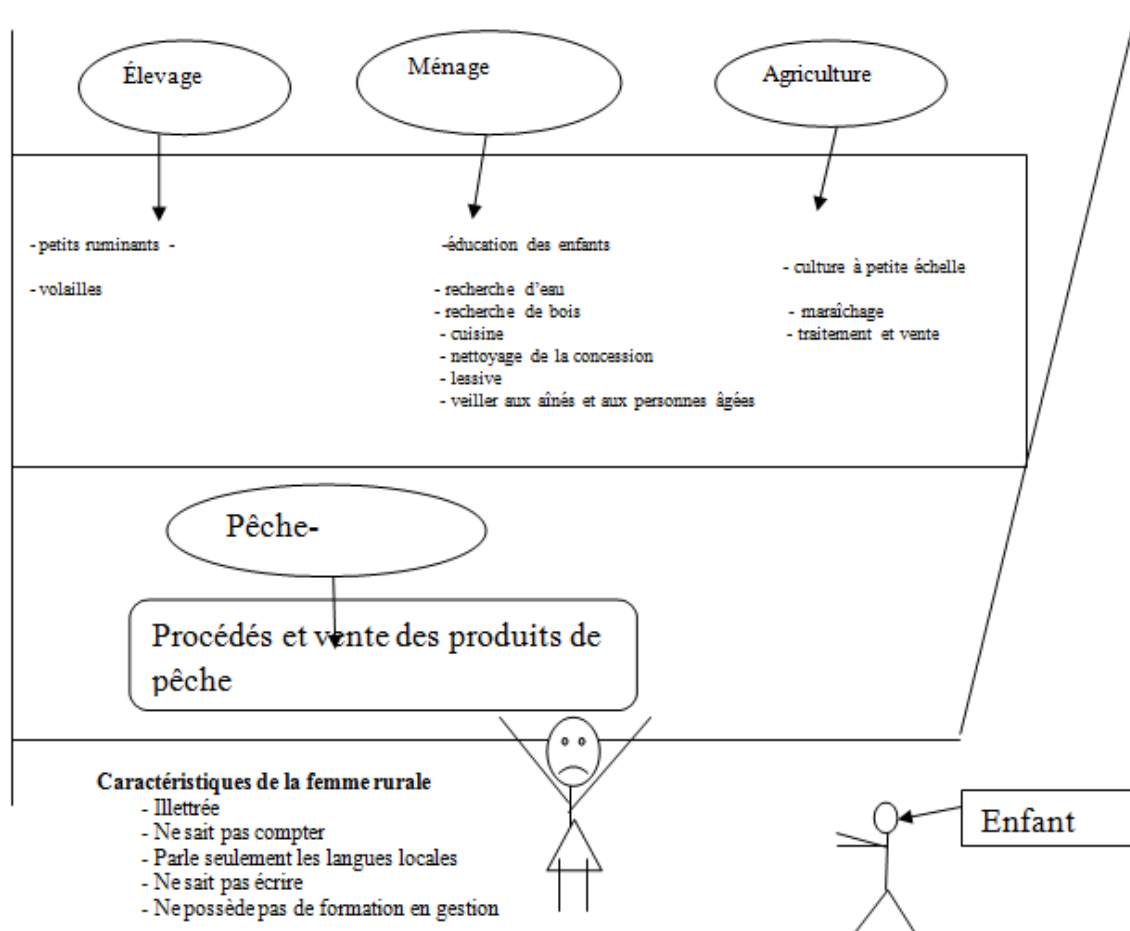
Élevage

Ménage

Agriculture

- petits ruminants -

- volailles

-éducation des enfants

- recherche d'eau
- recherche de bois
- cuisine
- nettoyage de la concession
- lessive
- veiller aux aînés et aux personnes âgées

- culture à petite échelle

- maraîchage
- traitement et vente

Pêche-

Procédés et vente des produits de pêche

Caractéristiques de la femme rurale
- Illettrée
- Ne sait pas compter
- Parle seulement les langues locales
- Ne sait pas écrire
- Ne possède pas de formation en gestion

Enfant